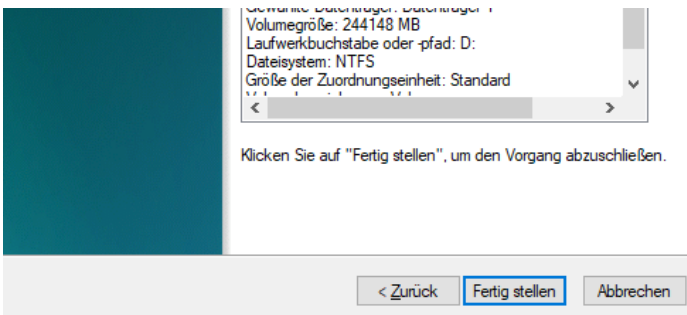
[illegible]
Volumegröße: 244148 MB
Laufwerkbuchstabe oder -pfad: D:
Dateisystem: NTFS
Größe der Zuordnungseinheit: Standard
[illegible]

Klicken Sie auf "Fertig stellen", um den Vorgang abzuschließen.

< Zurück
Fertig stellen
Abbrechen